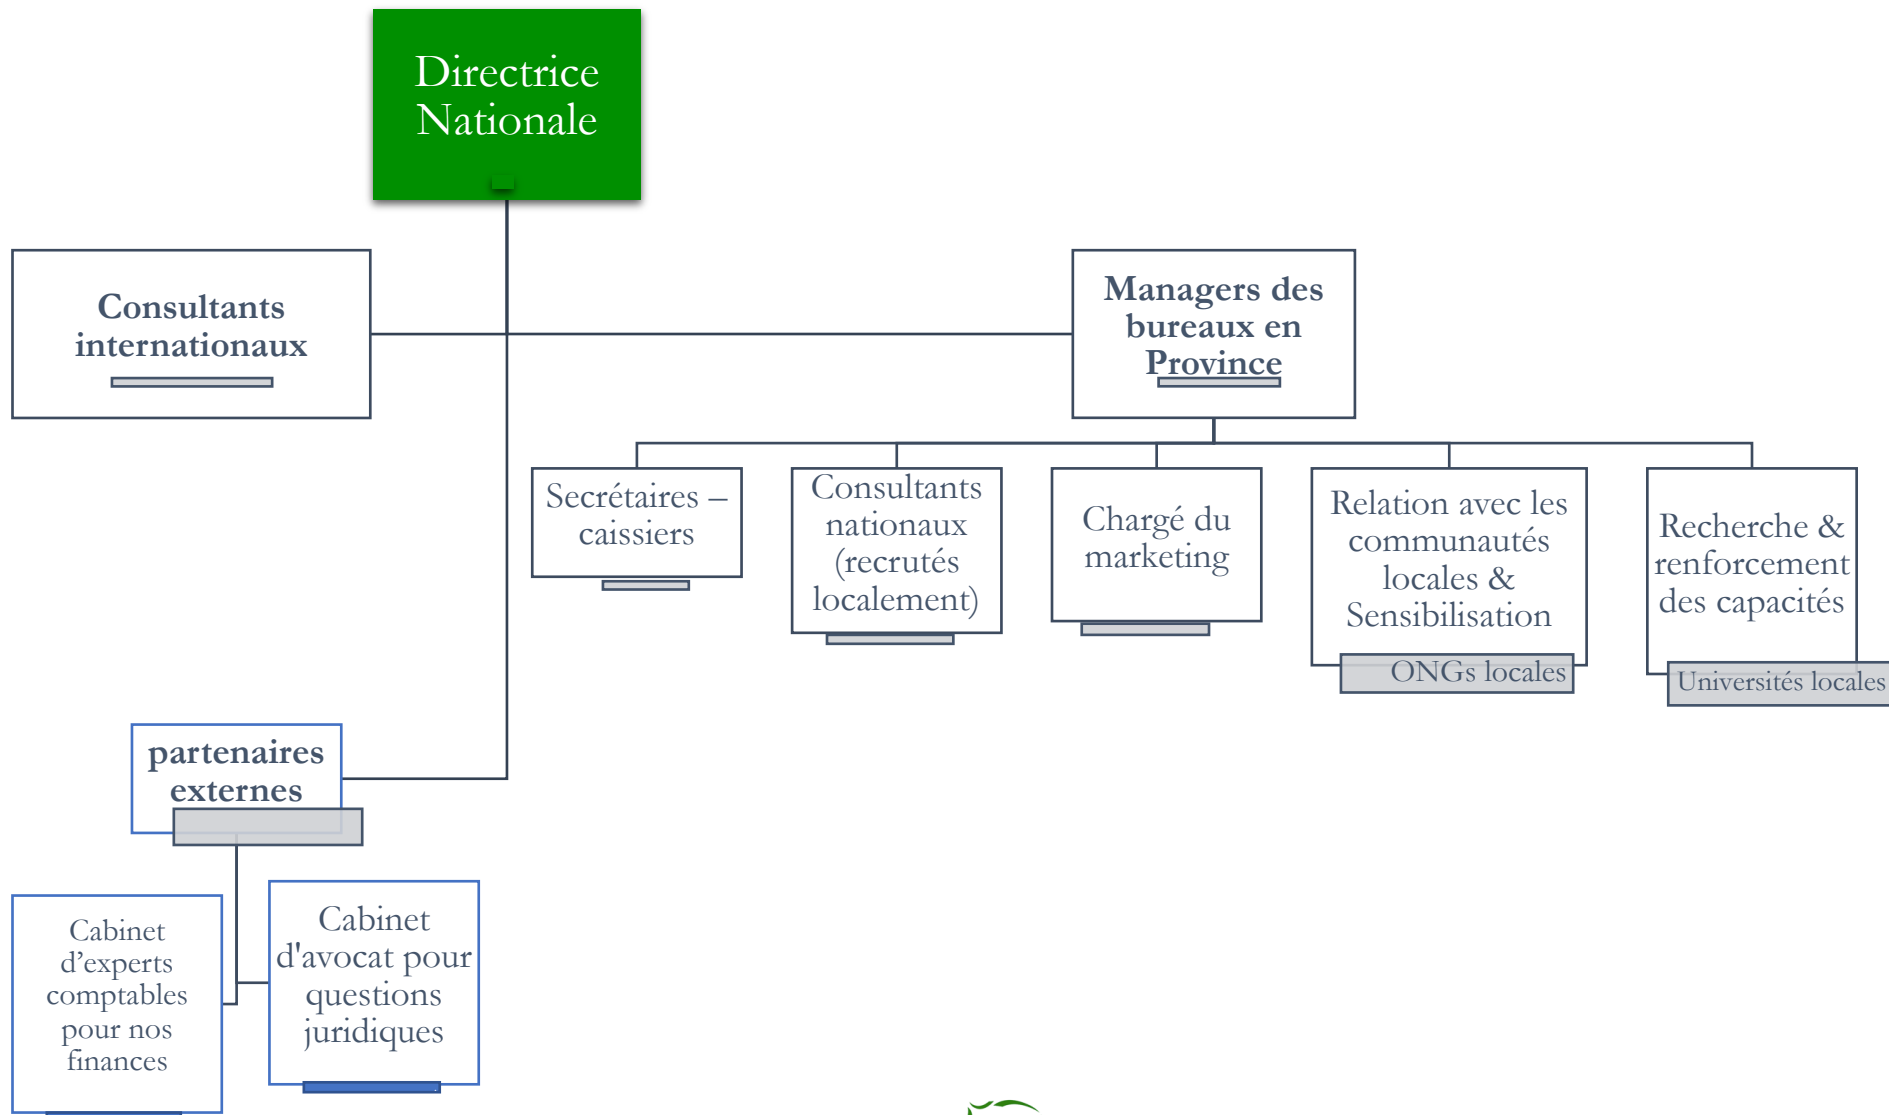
Directrice Nationale

Consultants internationaux

Managers des bureaux en Province

Secrétaires – caissiers

Consultants nationaux (recrutés localement)

Chargé du marketing

Relation avec les communautés locales & Sensibilisation

ONGs locales

Recherche & renforcement des capacités

Universités locales

partenaires externes

Cabinet d’experts comptables pour nos finances

Cabinet d'avocat pour questions juridiques